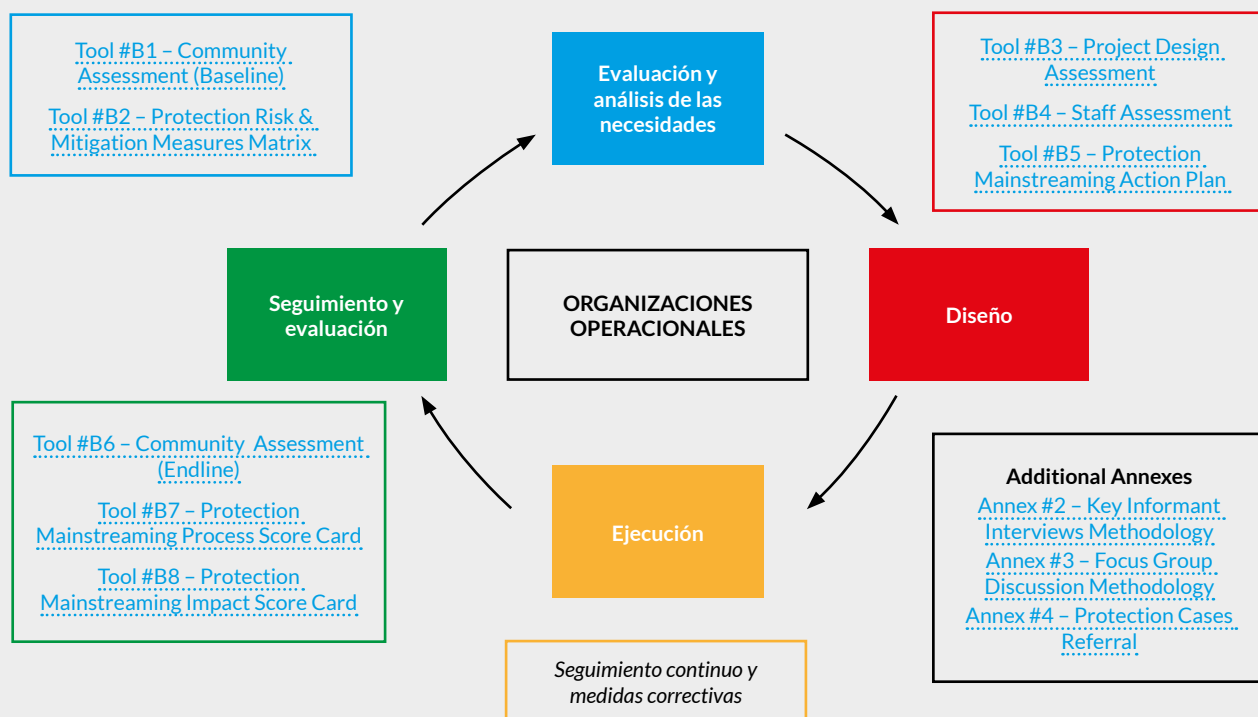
Tool #B1 – Community Assessment (Baseline)

Tool #B2 – Protection Risk & Mitigation Measures Matrix

Evaluación y análisis de las necesidades

Tool #B3 – Project Design Assessment

Tool #B4 – Staff Assessment

Tool #B5 – Protection Mainstreaming Action Plan

Seguimiento y evaluación

ORGANIZACIONES OPERACIONALES

Diseño

Tool #B6 – Community Assessment (Endline)

Tool #B7 – Protection Mainstreaming Process Score Card

Tool #B8 – Protection Mainstreaming Impact Score Card

Ejecución

Additional Annexes

Annex #2 – Key Informant Interviews Methodology

Annex #3 – Focus Group Discussion Methodology

Annex #4 – Protection Cases Referral

Seguimiento continuo y medidas correctivas